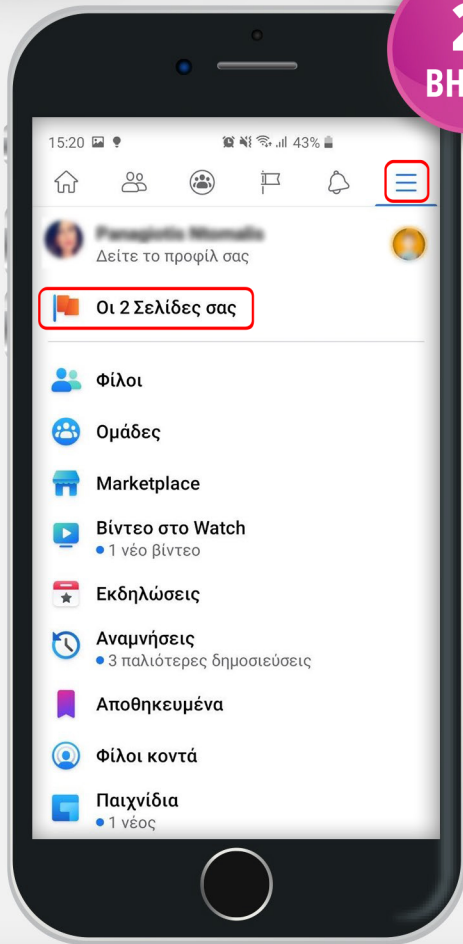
2
ΒΗ

15:20 43%

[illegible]
Δείτε το προφίλ σας

Οι 2 Σελίδες σας

Φίλοι

Ομάδες

Marketplace

Βίντεο στο Watch
• 1 νέο βίντεο

Εκδηλώσεις

Αναμνήσεις
• 3 παλιότερες δημοσιεύσεις

Αποθηκευμένα

Φίλοι κοντά

Παιχνίδια
• 1 νέος